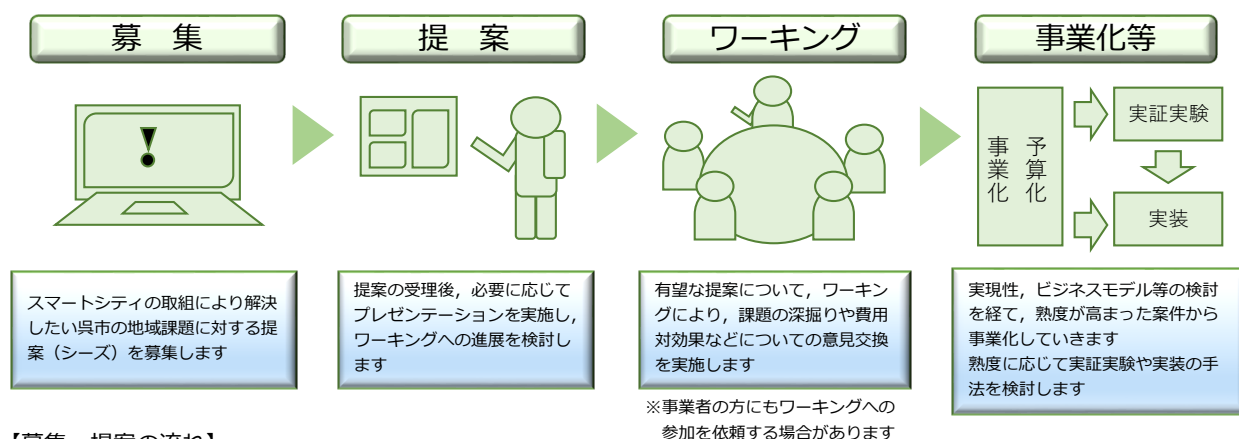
募　集

提　案

ワーキング

事業化等

事業化

予算化

実証実験

実装

スマートシティの取組により解決したい県市の地域課題に対する提案（シーズ）を募集します

提案の受理後，必要に応じてプレゼンテーションを実施し，ワーキングへの進展を検討します

有望な提案について，ワーキングにより，課題の深掘りや費用対効果などについての意見交換を実施します

※事業者の方にもワーキングへの参加を依頼する場合があります

実現性，ビジネスモデル等の検討を経て，熟度が高まった案件から事業化していきます
熟度に応じて実証実験や実装の手法を検討します

【募集・提案の流れ】